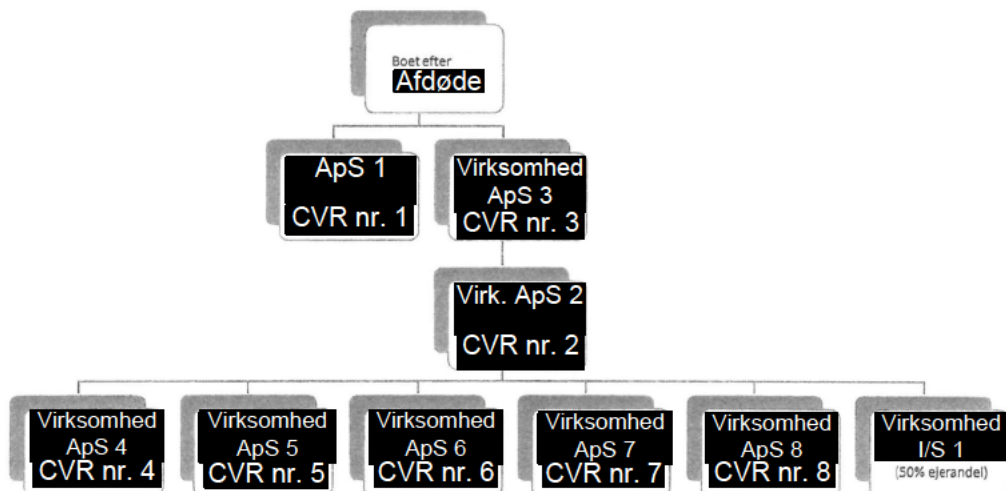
Boet efter
Afdøde

ApS 1
CVR nr. 1

Virksomhed
ApS 3
CVR nr. 3

Virk. ApS 2
CVR nr. 2

Virksomhed
ApS 4
CVR nr. 4

Virksomhed
ApS 5
CVR nr. 5

Virksomhed
ApS 6
CVR nr. 6

Virksomhed
ApS 7
CVR nr. 7

Virksomhed
ApS 8
CVR nr. 8

Virksomhed
I/S 1
(50% ejerandel)